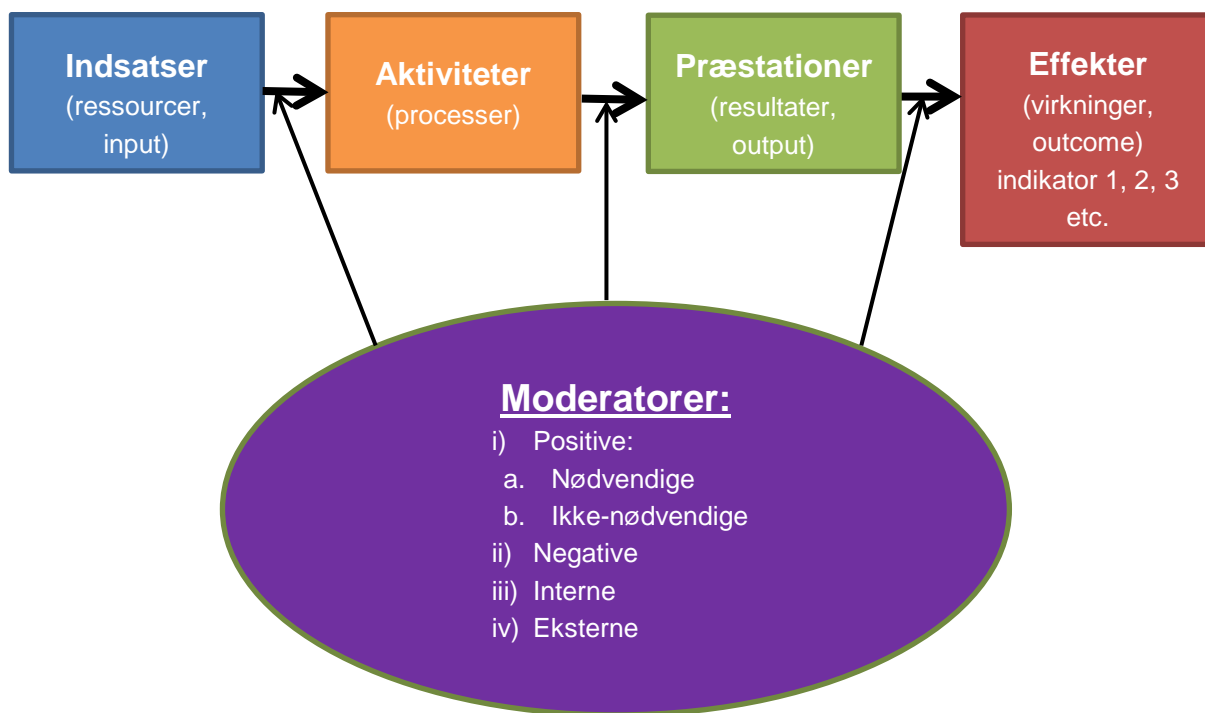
**Indsatser**
(ressourcer, input)

**Aktiviteter**
(processer)

**Præstationer**
(resultater, output)

**Effekter**
(virkninger, outcome)
indikator 1, 2, 3 etc.

**Moderatorer:**
i) Positive:
a. Nødvendige
b. Ikke-nødvendige
ii) Negative
iii) Interne
iv) Eksterne